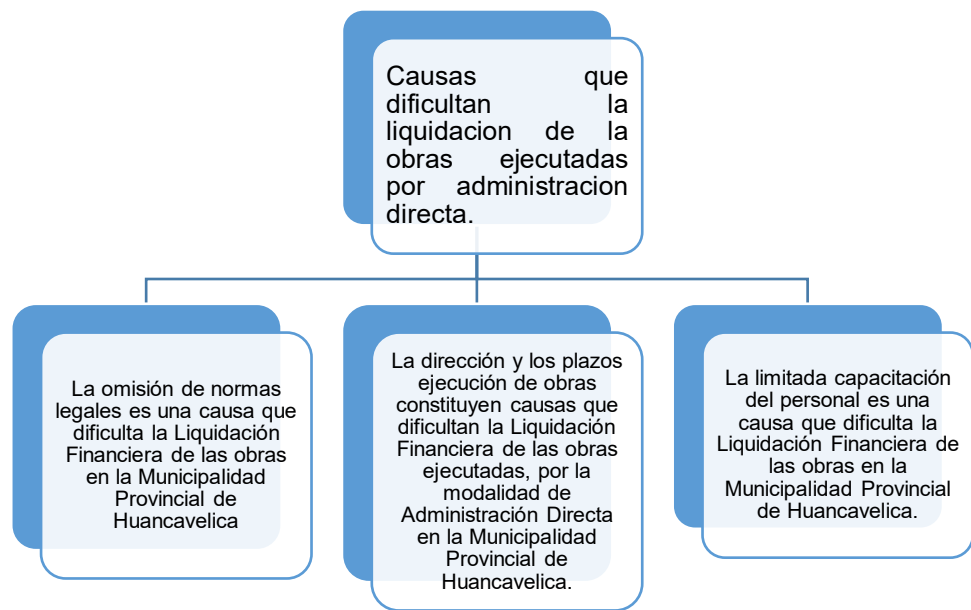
Causas que dificultan la liquidacion de la obras ejecutadas por administracion directa.

La omisión de normas legales es una causa que dificulta la Liquidación Financiera de las obras en la Municipalidad Provincial de Huancavelica

La dirección y los plazos ejecución de obras constituyen causas que dificultan la Liquidación Financiera de las obras ejecutadas, por la modalidad de Administración Directa en la Municipalidad Provincial de Huancavelica.

La limitada capacitación del personal es una causa que dificulta la Liquidación Financiera de las obras en la Municipalidad Provincial de Huancavelica.